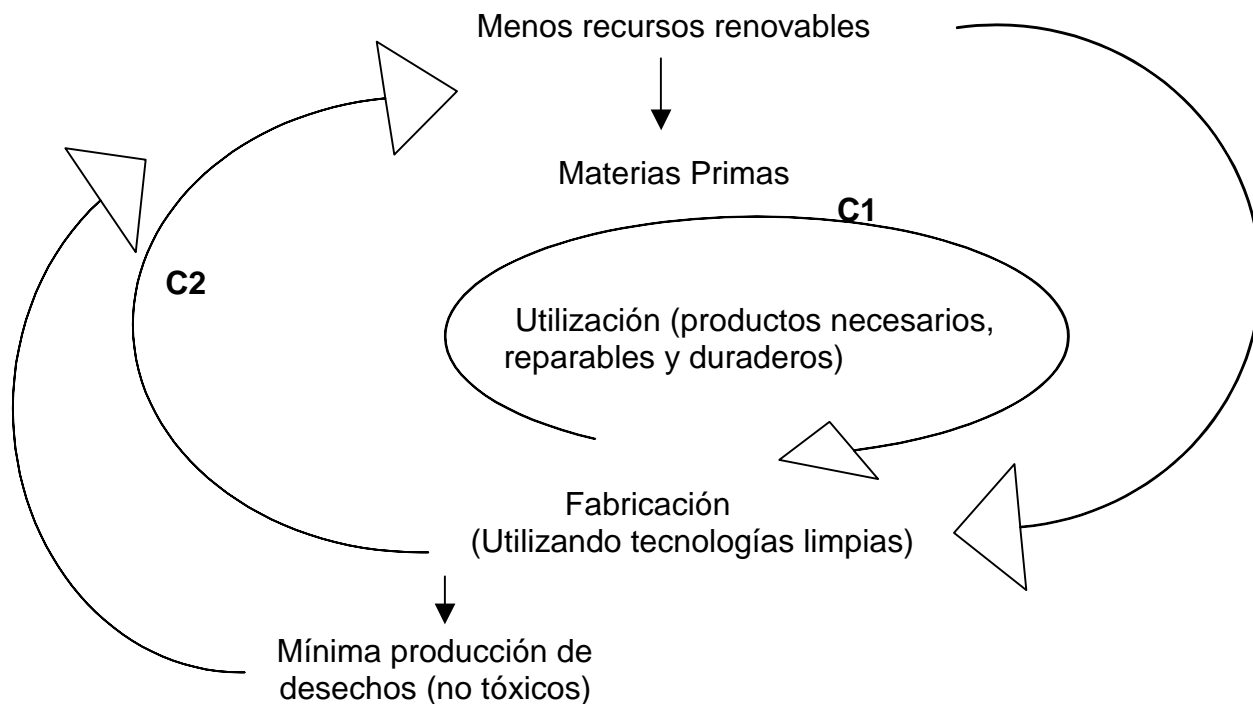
Menos recursos renovables

Materias Primas

C1

C2

Utilización (productos necesarios, reparables y duraderos)

Fabricación
(Utilizando tecnologías limpias)

Mínima producción de desechos (no tóxicos)